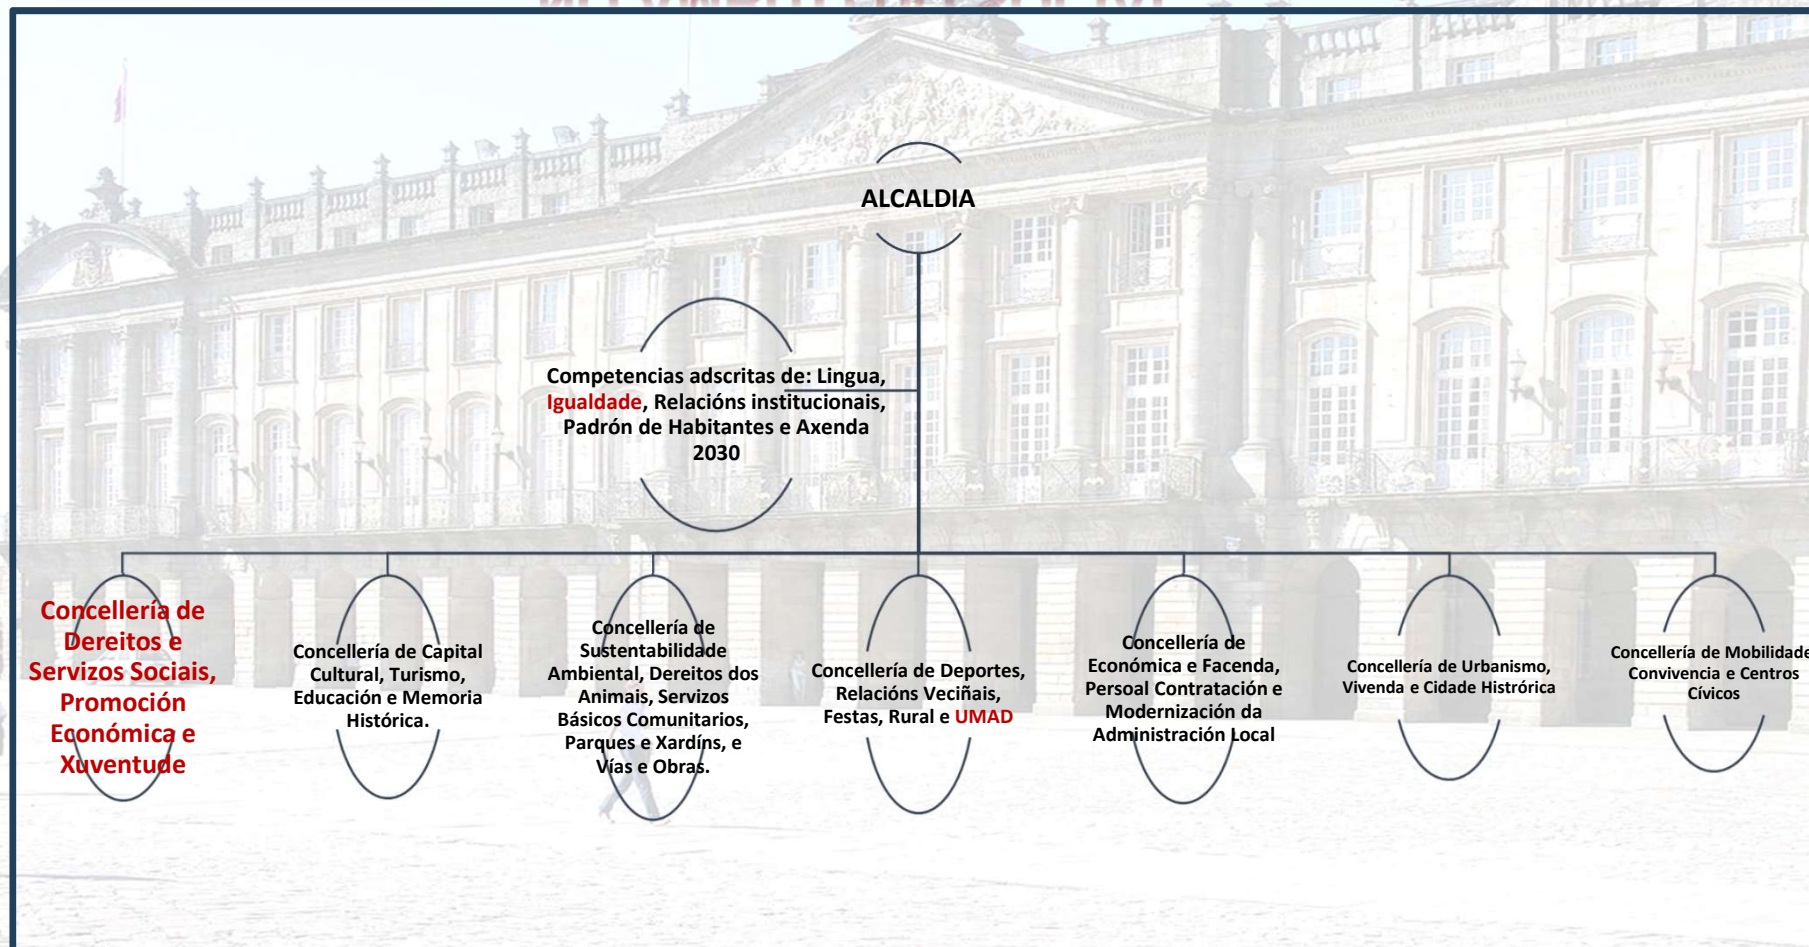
ALCALDIA

Competencias adscritas de: Lingua, Igualdade, Relacións institucionais, Padrón de Habitantes e Axenda 2030

Concellería de Dereitos e Servizos Sociais, Promoción Económica e Xuventude

Concellería de Capital Cultural, Turismo, Educación e Memoria Histórica.

Concellería de Sustentabilidade Ambiental, Dereitos dos Animais, Servizos Básicos Comunitarios, Parques e Xardíns, e Vías e Obras.

Concellería de Deportes, Relacións Veciñais, Festas, Rural e UMAD

Concellería de Económica e Facenda, Persoal Contratación e Modernización da Administración Local

Concellería de Urbanismo, Vivenda e Cidade Histórica

Concellería de Mobilidade Convivencia e Centros Cívicos